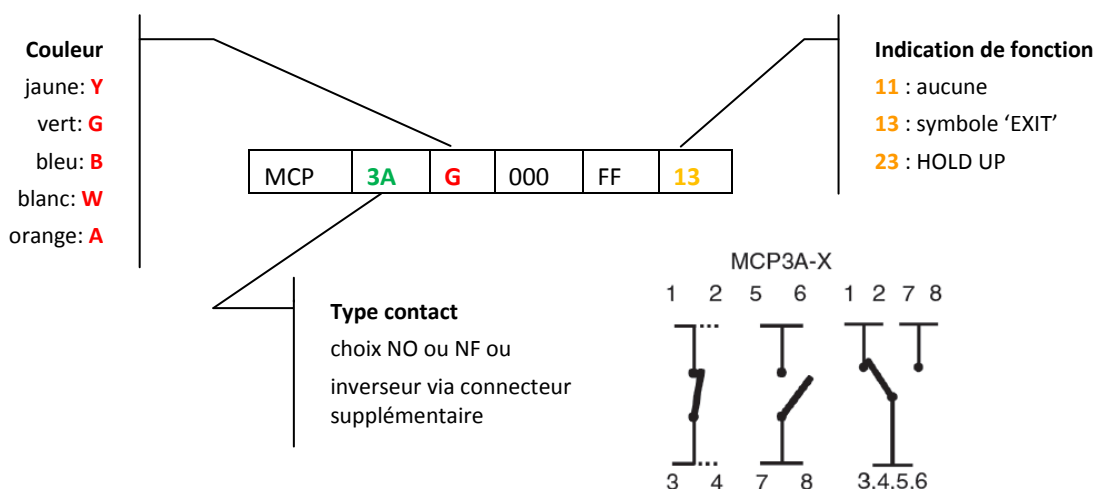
Couleur
jaune: Y
vert: G
bleu: B
blanc: W
orange: A

| MCP | 3A | G | 000 | FF | 13 |
|---|---|---|---|---|---|

Indication de fonction
11 : aucune
13 : symbole 'EXIT'
23 : HOLD UP

Type contact
choix NO ou NF ou inverseur via connecteur supplémentaire

MCP3A-X
1 2 5 6 1 2 7 8
3 4 7 8 3.4.5.6